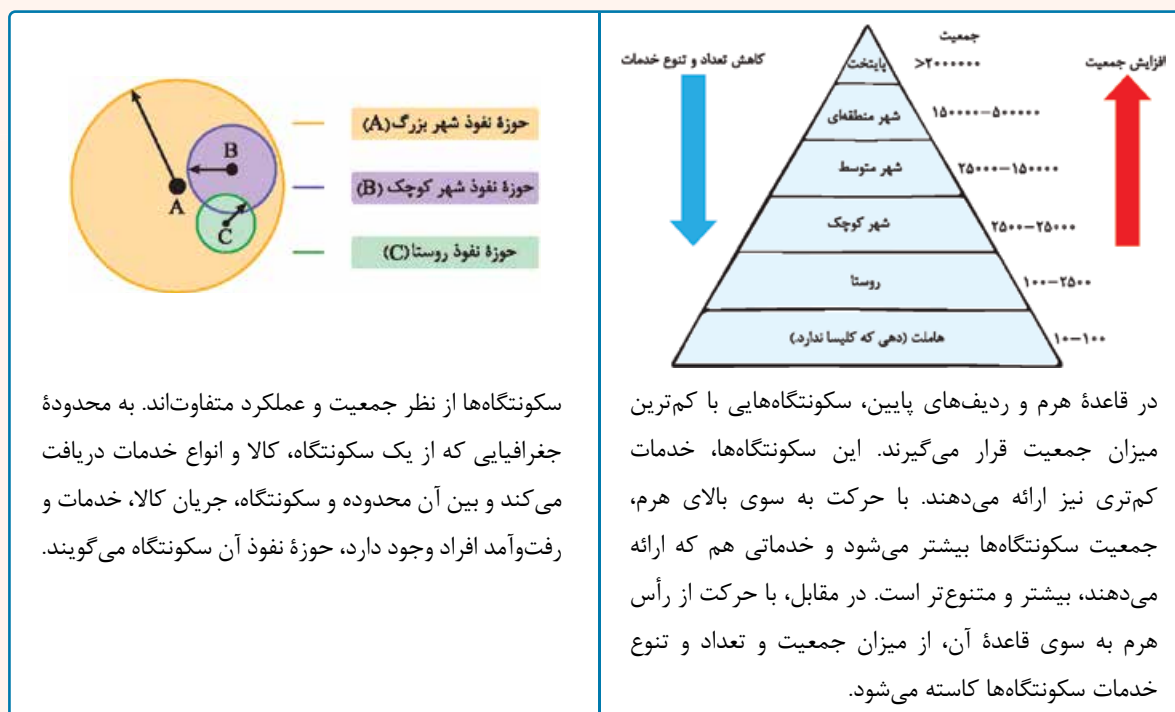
جمعیت

کاهش تعداد و تنوع خدمات

افزایش جمعیت

پایتخت

<۲۰۰۰۰۰

شهر منطقه‌ای

۱۵۰۰۰۰–۵۰۰۰۰۰

شهر متوسط

۲۵۰۰۰–۱۵۰۰۰۰

شهر کوچک

۲۵۰۰–۲۵۰۰۰

روستا

۱۰۰–۲۵۰۰

هاملت (دهی که کلیسا ندارد)

۱۰–۱۰۰

در قاعدهٔ هرم و ردیف‌های پایین، سکونتگاه‌هایی با کم‌ترین میزان جمعیت قرار می‌گیرند. این سکونتگاه‌ها، خدمات کم‌تری نیز ارائه می‌دهند. با حرکت به سوی بالای هرم، جمعیت سکونتگاه‌ها بیشتر می‌شود و خدماتی هم که ارائه می‌دهند، بیشتر و متنوع‌تر است. در مقابل، با حرکت از رأس هرم به سوی قاعدهٔ آن، از میزان جمعیت و تعداد و تنوع خدمات سکونتگاه‌ها کاسته می‌شود.

B

A

C

حوزهٔ نفوذ شهر بزرگ(A)

حوزهٔ نفوذ شهر کوچک (B)

حوزهٔ نفوذ روستا(C)

سکونتگاه‌ها از نظر جمعیت و عملکرد متفاوت‌اند. به محدودهٔ جغرافیایی که از یک سکونتگاه، کالا و انواع خدمات دریافت می‌کند و بین آن محدوده و سکونتگاه، جریان کالا، خدمات و رفت‌وآمد افراد وجود دارد، حوزهٔ نفوذ آن سکونتگاه می‌گویند.